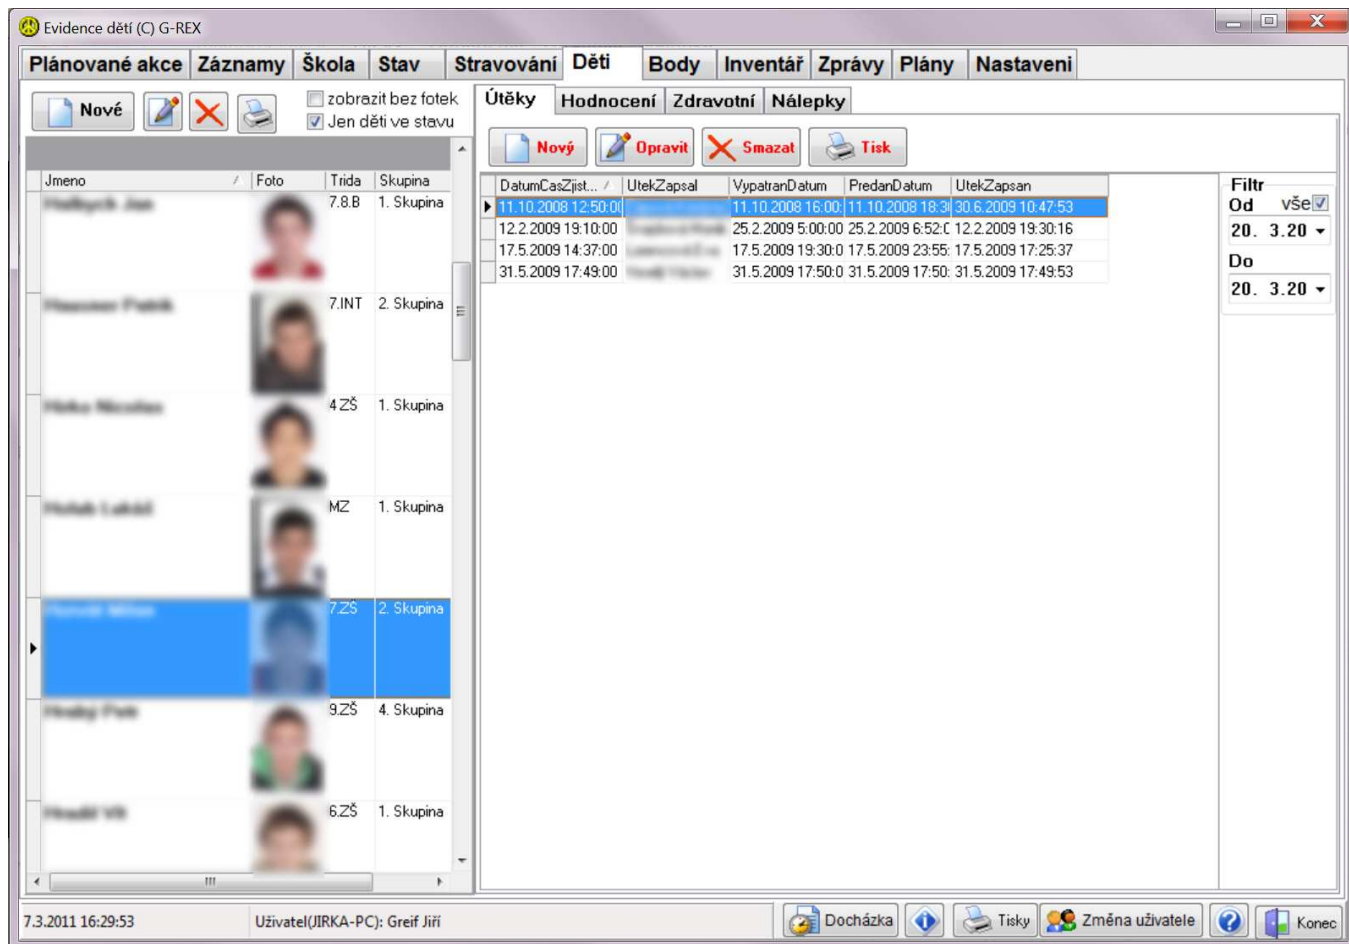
Evidence dětí (C) G-REX

Plánované akce | Záznamy | Škola | Stav | Stravování | Děti | Body | Inventář | Zprávy | Plány | Nastavení

Nové

zobrazit bez fotek
Jen děti ve stavu

| Jmeno | Foto | Trida | Skupina |
|---|---|---|---|
| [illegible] | | 7.8.B | 1. Skupina |
| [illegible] | | 7.INT | 2. Skupina |
| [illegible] | | 4.ZŠ | 1. Skupina |
| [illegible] | | MZ | 1. Skupina |
| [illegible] | | 7.ZŠ | 2. Skupina |
| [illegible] | | 9.ZŠ | 4. Skupina |
| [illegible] | | 6.ZŠ | 1. Skupina |

Útěky | Hodnocení | Zdravotní | Nálepky

Nový | Opravit | Smazat | Tisk

| DatumCasZjist... | UtekZapsal | VypatranDatum | PredanDatum | UtekZapsan |
|---|---|---|---|---|
| 11.10.2008 12:50:0 | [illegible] | 11.10.2008 16:00: | 11.10.2008 18:3 | 30.6.2009 10:47:53 |
| 12.2.2009 19:10:00 | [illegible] | 25.2.2009 5:00:00 | 25.2.2009 6:52:0 | 12.2.2009 19:30:16 |
| 17.5.2009 14:37:00 | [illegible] | 17.5.2009 19:30:0 | 17.5.2009 23:55: | 17.5.2009 17:25:37 |
| 31.5.2009 17:49:00 | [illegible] | 31.5.2009 17:50:0 | 31.5.2009 17:50: | 31.5.2009 17:49:53 |

Filtr
Od vše
20. 3.20
Do
20. 3.20

7.3.2011 16:29:53 | Uživatel(JIRKA-PC): Greif Jiří | Docházka | Tisky | Změna uživatele | Konec